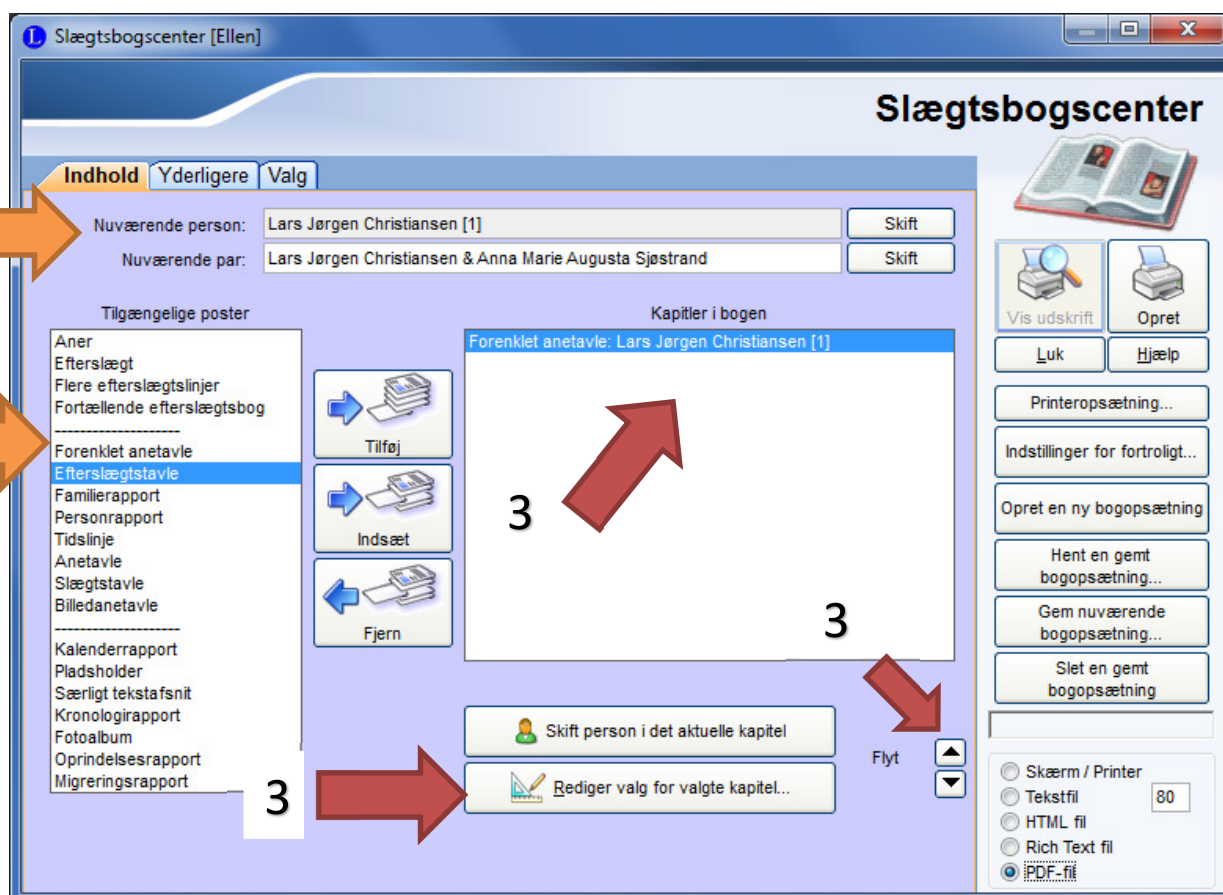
Slægtsbogscenter [Ellen]

Slægtsbogscenter

Indhold Yderligere Valg

Nuværende person: Lars Jørgen Christiansen [1] Skift

Nuværende par: Lars Jørgen Christiansen & Anna Marie Augusta Sjøstrand Skift

Tilgængelige poster

Aner
Efterslægt
Flere efterslægtslinjer
Fortællende efterslægtsbog
--------------------
Forenklet anetavle
Efterslægtstavle
Familierapport
Personrapport
Tidslinje
Anetavle
Slægtstavle
Billedanetavle
--------------------
Kalenderrapport
Pladsholder
Særligt tekstafsnit
Kronologirapport
Fotoalbum
Oprindelsesrapport
Migreringsrapport

Tilføj

Indsæt

Fjern

Kapitler i bogen

Forenklet anetavle: Lars Jørgen Christiansen [1]

3

3

3

Skift person i det aktuelle kapitel

Rediger valg for valgte kapitel...

Flyt

Vis udskrift

Opret

Luk

Hjælp

Printeropsætning...

Indstillinger for fortroligt...

Opret en ny bogopsætning

Hent en gemt bogopsætning...

Gem nuværende bogopsætning...

Slet en gemt bogopsætning

Skærm / Printer
Tekstfil 80
HTML fil
Rich Text fil
PDF-fil